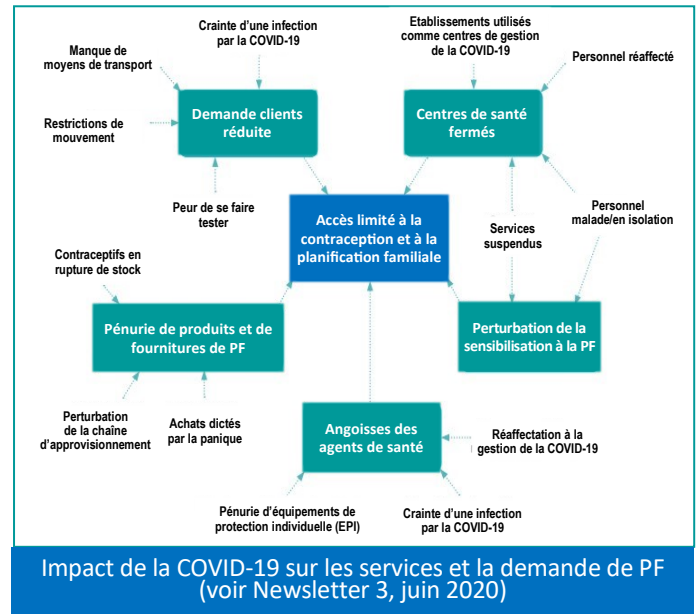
Crainte d'une infection par la COVID-19

Manque de moyens de transport

Restrictions de mouvement

Demande clients réduite

Peur de se faire tester

Etablissements utilisés comme centres de gestion de la COVID-19

Personnel réaffecté

Centres de santé fermés

Services suspendus

Personnel malade/en isolation

Accès limité à la contraception et à la planification familiale

Contraceptifs en rupture de stock

Pénurie de produits et de fournitures de PF

Perturbation de la chaîne d'approvisionnement

Achats dictés par la panique

Perturbation de la sensibilisation à la PF

Angoisses des agents de santé

Réaffectation à la gestion de la COVID-19

Pénurie d'équipements de protection individuelle (EPI)

Crainte d'une infection par la COVID-19

Impact de la COVID-19 sur les services et la demande de PF (voir Newsletter 3, juin 2020)